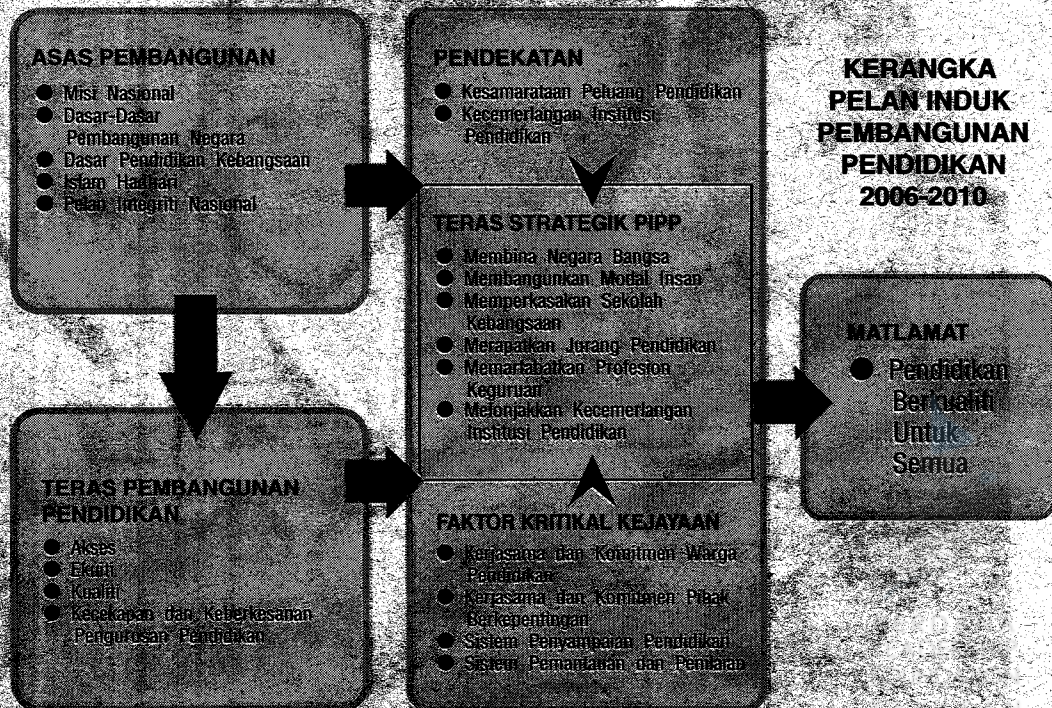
ASAS PEMBANGUNAN
● Misi Nasional
● Dasar-Dasar Pembangunan Negara
● Dasar Pendidikan Kebangsaan
● Islam Hadhari
● Pelan Integriti Nasional

PENDEKATAN
● Kesamarataan Peluang Pendidikan
● Kecemerlangan Institusi Pendidikan

KERANGKA PELAN INDUK PEMBANGUNAN PENDIDIKAN 2006-2010

TERAS STRATEGIK PIPP
● Membina Negara Bangsa
● Membangunkan Modal Insan
● Memperkasakan Sekolah Kebangsaan
● Merapatkan Jurang Pendidikan
● Memartabatkan Profesion Keguruan
● Melonjakkan Kecemerlangan Institusi Pendidikan

MATLAMAT
● Pendidikan Berkualiti Untuk Semua

TERAS PEMBANGUNAN PENDIDIKAN
● Akses
● Ekuiti
● Kualiti
● Kecekapan dan Keberkesanan Pengurusan Pendidikan

FAKTOR KRITIKAL KEJAYAAN
● Kerjasama dan Komitmen Warga Pendidikan
● Kerjasama dan Komitmen Pihak Berkepentingan
● Sistem Penyampaian Pendidikan
● Sistem Pemantauan dan Penilaian